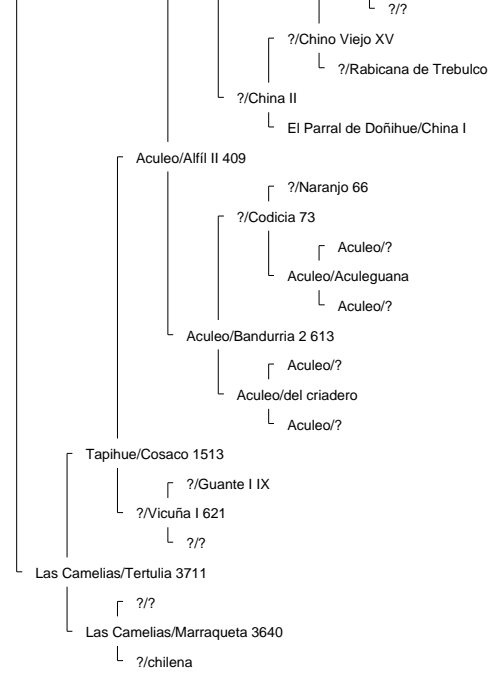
?/?

?/Chino Viejo XV

?/Rabicana de Trebulco

?/China II

El Parral de Doñihue/China I

Aculeo/Alfíl II 409

?/Naranjo 66

?/Codicia 73

Aculeo/?

Aculeo/Aculeguana

Aculeo/?

Aculeo/Bandurria 2 613

Aculeo/?

Aculeo/del criadero

Aculeo/?

Tapihue/Cosaco 1513

?/Guante I IX

?/Vicuña I 621

?/?

Las Camelias/Tertulia 3711

?/?

Las Camelias/Marraqueta 3640

?/chilena